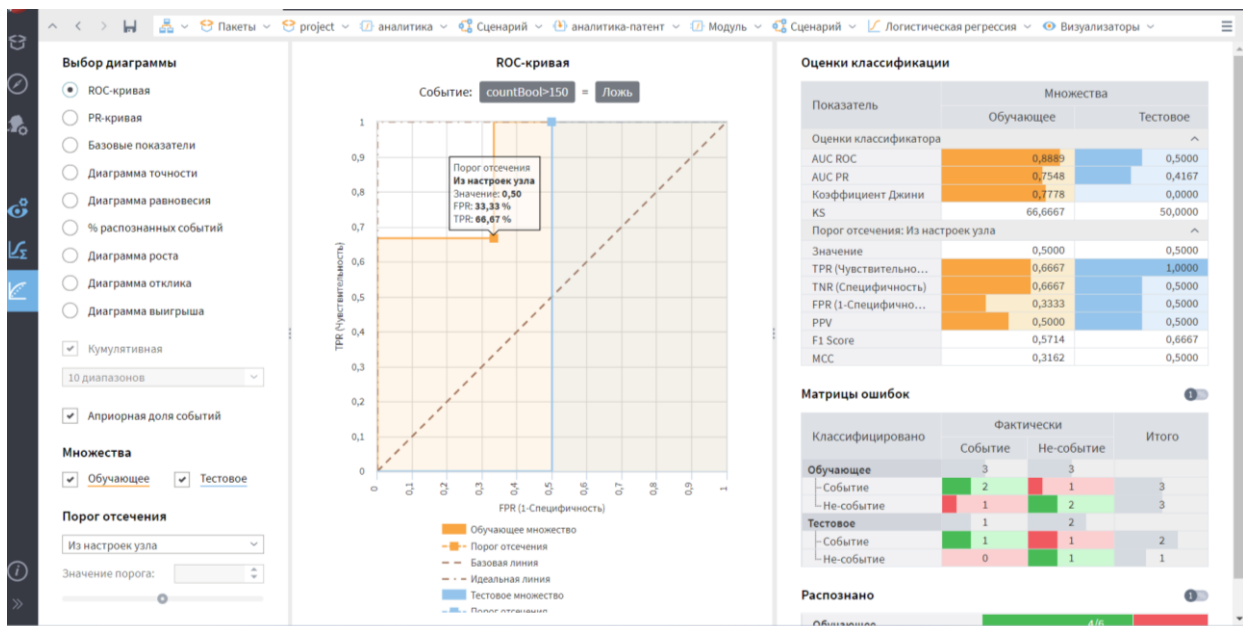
Пакеты project аналитика Сценарий аналитика-патент Модуль Сценарий Логистическая регрессия Визуализаторы

Выбор диаграммы

ROC-кривая
PR-кривая
Базовые показатели
Диаграмма точности
Диаграмма равновесия
% распознанных событий
Диаграмма роста
Диаграмма отклика
Диаграмма выигрыша

Кумулятивная
10 диапазонов
Априорная доля событий

Множества
Обучающее Тестовое

Порог отсечения
Из настроек узла
Значение порога:

ROC-кривая

Событие: countBool>150 = Ложь

Порог отсечения
Из настроек узла
Значение: 0,50
FPR: 33,33 %
TPR: 66,67 %

TPR (Чувствительность)
1
0,9
0,8
0,7
0,6
0,5
0,4
0,3
0,2
0,1
0
0 0,1 0,2 0,3 0,4 0,5 0,6 0,7 0,8 0,9 1
FPR (1-Специфичность)

Обучающее множество
Порог отсечения
Базовая линия
Идеальная линия
Тестовое множество
Порог отсечения

Оценки классификации

| Показатель | Множества Обучающее | Тестовое |
|---|---|---|
| Оценки классификатора | | |
| AUC ROC | 0,8889 | 0,5000 |
| AUC PR | 0,7548 | 0,4167 |
| Коэффициент Джини | 0,7778 | 0,0000 |
| KS | 66,6667 | 50,0000 |
| Порог отсечения: Из настроек узла | | |
| Значение | 0,5000 | 0,5000 |
| TPR (Чувствительно... | 0,6667 | 1,0000 |
| TNR (Специфичность) | 0,6667 | 0,5000 |
| FPR (1-Специфично... | 0,3333 | 0,5000 |
| PPV | 0,5000 | 0,5000 |
| F1 Score | 0,5714 | 0,6667 |
| MCC | 0,3162 | 0,5000 |

Матрицы ошибок

| Классифицировано | Фактически Событие | Не-событие | Итого |
|---|---|---|---|
| Обучающее | 3 | 3 | |
| Событие | 2 | 1 | 3 |
| Не-событие | 1 | 2 | 3 |
| Тестовое | 1 | 2 | |
| Событие | 1 | 1 | 2 |
| Не-событие | 0 | 1 | 1 |

Распознано

Обучающее 4/6